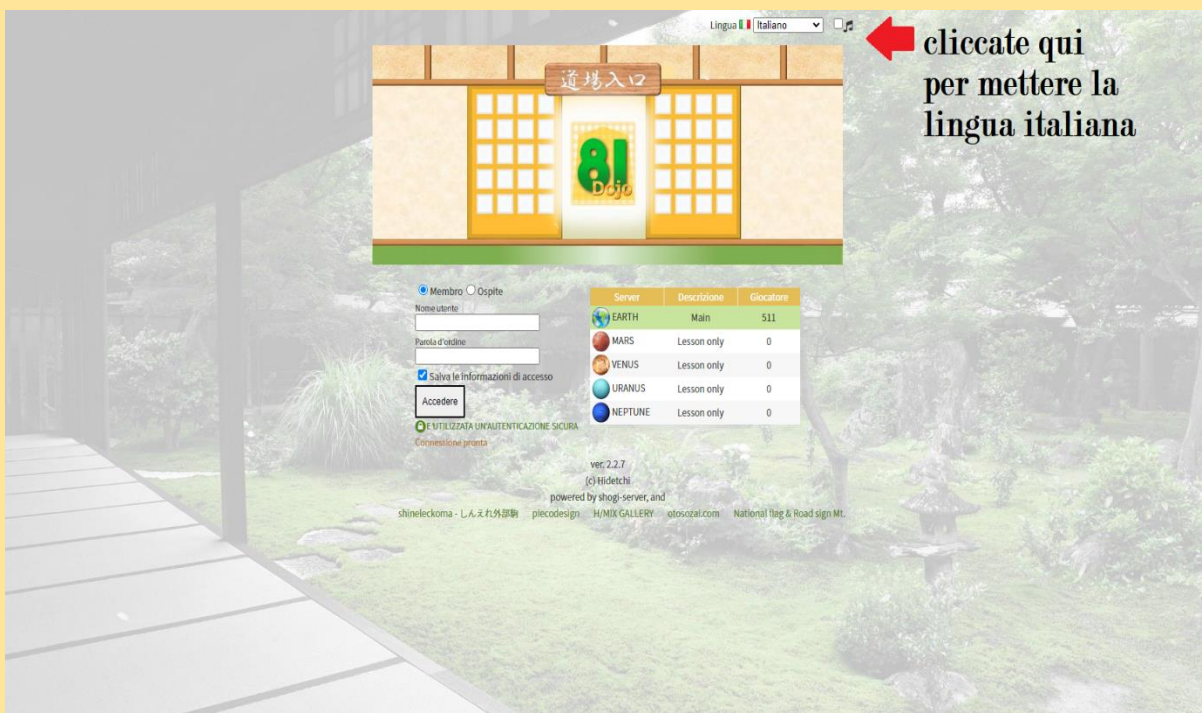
Lingua Italiano

cliccate qui per mettere la lingua italiana

道場入口

81 Dojo

Membro Ospite
Nome utente
Parola d'ordine
Salva le informazioni di accesso
Accedere
È UTILIZZATA UN'AUTENTICAZIONE SICURA
Connessione pronta

| Server | Descrizione | Giocatore |
|---|---|---|
| EARTH | Main | 511 |
| MARS | Lesson only | 0 |
| VENUS | Lesson only | 0 |
| URANUS | Lesson only | 0 |
| NEPTUNE | Lesson only | 0 |

ver. 2.2.7
(c) Hidetchi
powered by shogi-server, and
shineleckoma - しんえれ外部駒 piecodesign H/MIX GALLERY otosozai.com National flag & Road sign Mt.